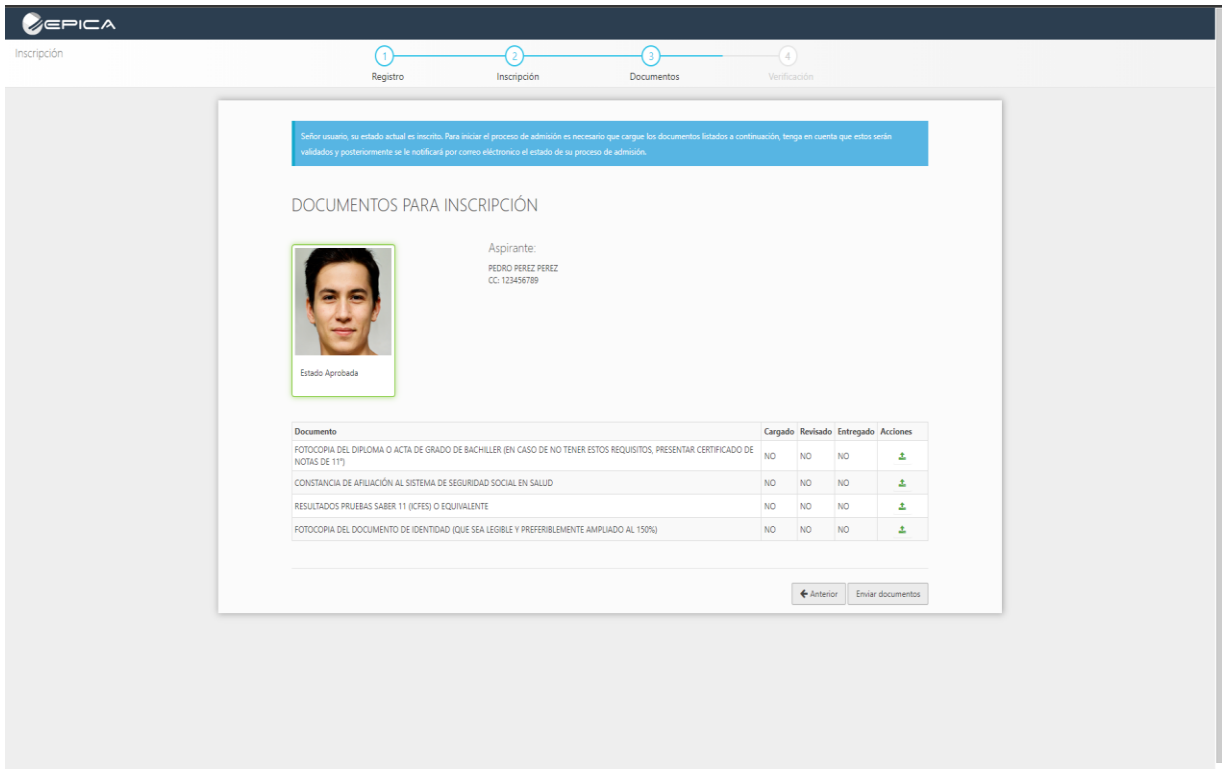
EPICA

Inscripción

1 Registro
2 Inscripción
3 Documentos
4 Verificación

Señor usuario, su estado actual es inscrito. Para iniciar el proceso de admisión es necesario que cargue los documentos listados a continuación, tenga en cuenta que estos serán validados y posteriormente se le notificará por correo electrónico el estado de su proceso de admisión.

DOCUMENTOS PARA INSCRIPCIÓN

Estado Aprobada

Aspirante:
PEDRO PEREZ PEREZ
CC: 123456789

| Documento | Cargado | Revisado | Entregado | Acciones |
|---|---|---|---|---|
| FOTOCOPIA DEL DIPLOMA O ACTA DE GRADO DE BACHILLER (EN CASO DE NO TENER ESTOS REQUISITOS, PRESENTAR CERTIFICADO DE NOTAS DE 11°) | NO | NO | NO | |
| CONSTANCIA DE AFILIACIÓN AL SISTEMA DE SEGURIDAD SOCIAL EN SALUD | NO | NO | NO | |
| RESULTADOS PRUEBAS SABER 11 (ICFES) O EQUIVALENTE | NO | NO | NO | |
| FOTOCOPIA DEL DOCUMENTO DE IDENTIDAD (QUE SEA LEGIBLE Y PREFERIBLEMENTE AMPLIADO AL 150%) | NO | NO | NO | |

Anterior
Enviar documentos